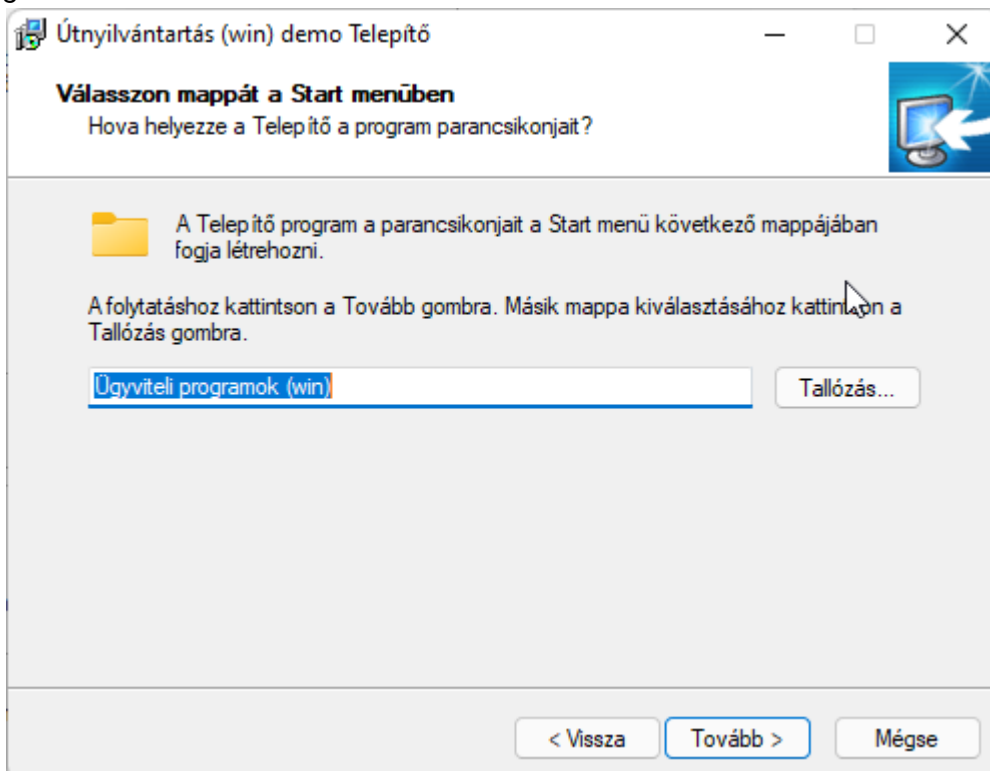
Útnyilvántartás (win) demo Telepítő

Válasszon mappát a Start menüben
Hova helyezze a Telepítő a program parancsikonjait?

A Telepítő program a parancsikonjait a Start menü következő mappájában fogja létrehozni.

A folytatáshoz kattintson a Tovább gombra. Másik mappa kiválasztásához kattin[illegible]on a Tallózás gombra.

Ügyviteli programok (win)

Tallózás...

< Vissza

Tovább >

Mégse